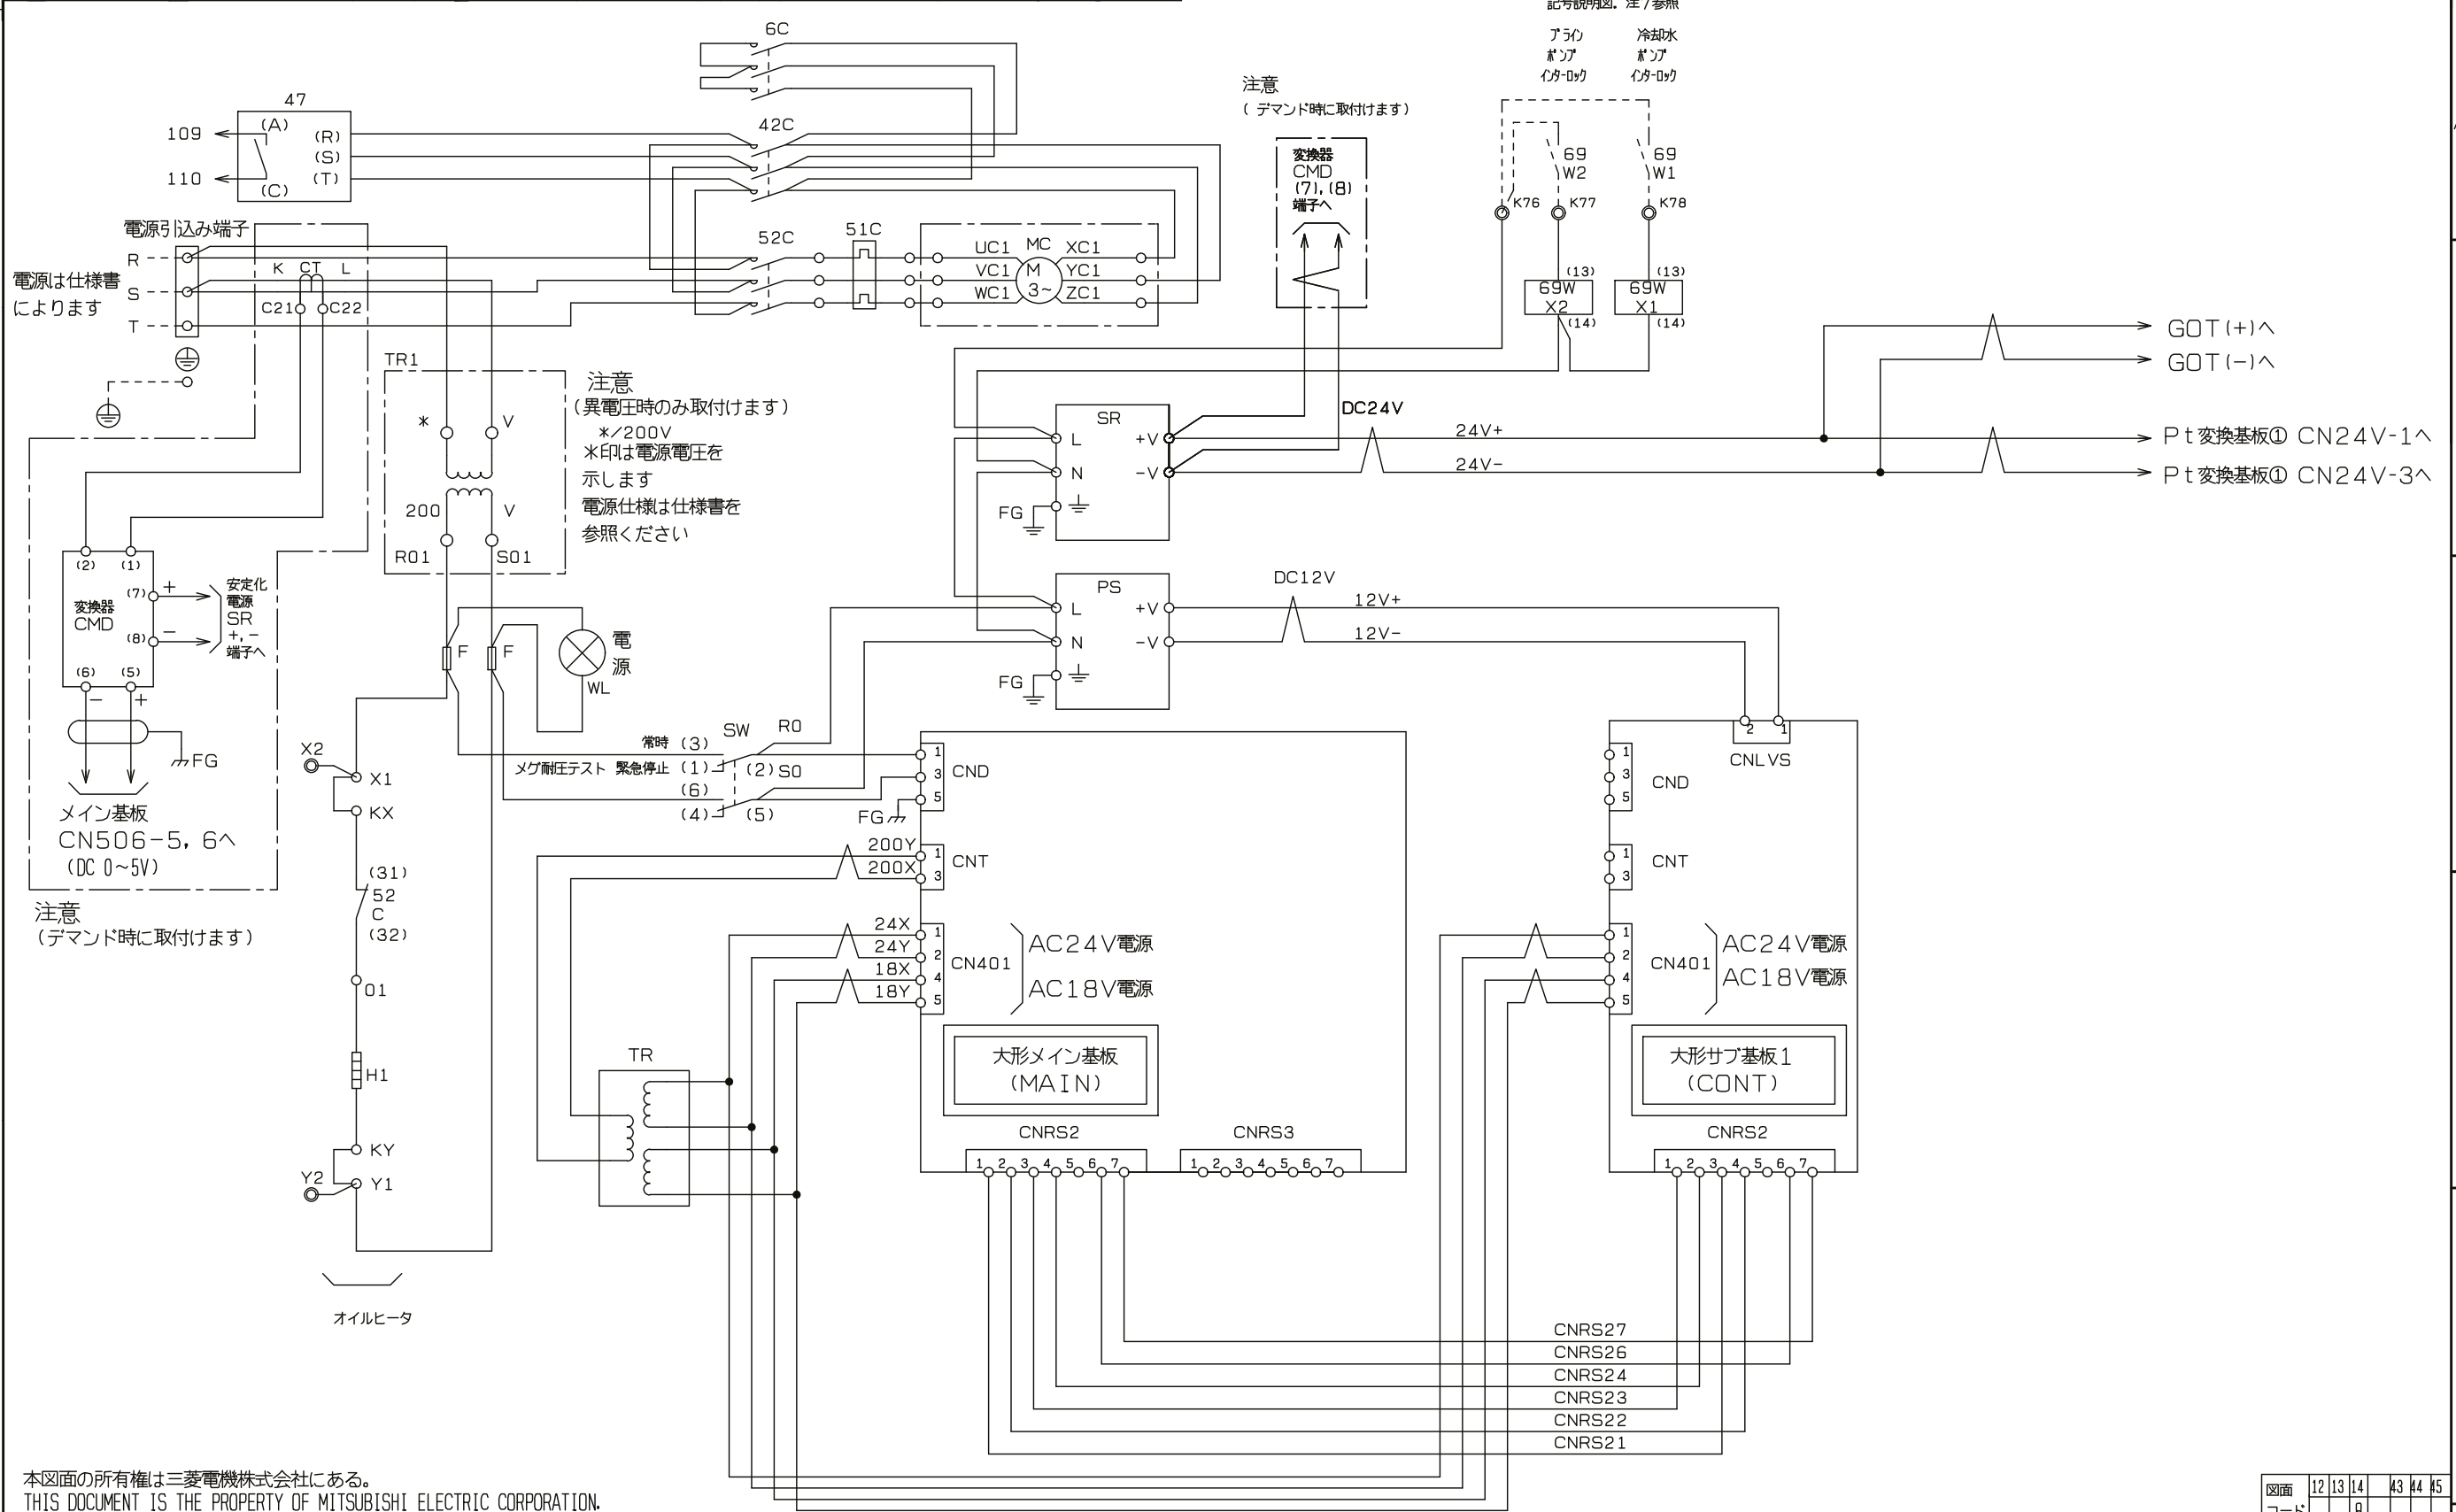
記号説明図. 注 / 参照

ブライン ポンプ インターロック
冷却水 ポンプ インターロック

6C
47
109
110
(A)
(C)
(R)
(S)
(T)
42C
注意
( デマンド時に取付けます)
変換器 CMD (7),(8) 端子へ
69 W2
69 W1
K76
K77
K78
(13)
69W X2
(14)
(13)
69W X1
(14)
電源引込み端子
R
S
T
電源は仕様書によります
K CT L
C21
C22
52C
51C
UC1 MC XC1
VC1 M YC1
WC1 3~ ZC1
GOT(+)へ
GOT(−)へ
TR1
注意
(異電圧時のみ取付けます)
*/200V
*印は電源電圧を示します
電源仕様は仕様書を参照ください
*
V
200
V
R01
S01
SR
L
N
FG
+V
−V
DC24V
24V+
24V−
Pt変換基板① CN24V-1へ
Pt変換基板① CN24V-3へ
(2)
(1)
変換器 CMD
(7)
(8)
+
−
安定化電源 SR +,− 端子へ
(6)
(5)
− +
FG
メイン基板 CN506-5,6へ
(DC 0~5V)
注意
(デマンド時に取付けます)
F
F
電源
WL
PS
L
N
FG
+V
−V
DC12V
12V+
12V−
SW
R0
常時 (3)
メグ耐圧テスト 緊急停止 (1)
(2) S0
(6)
(4)
(5)
X2
X1
KX
(31)
52 C
(32)
01
H1
KY
Y2
Y1
オイルヒータ
1 3 5 CND
FG
200Y
200X
1 3 CNT
24X
24Y
18X
18Y
1 2 4 5 CN401
AC24V電源
AC18V電源
TR
大形メイン基板 (MAIN)
CNRS2
CNRS3
1 2 3 4 5 6 7
1 2 3 4 5 6 7
2 1 CNLVS
1 3 5 CND
1 3 CNT
1 2 4 5 CN401
AC24V電源
AC18V電源
大形サブ基板1 (CONT)
CNRS2
1 2 3 4 5 6 7
CNRS27
CNRS26
CNRS24
CNRS23
CNRS22
CNRS21
本図面の所有権は三菱電機株式会社にある。
THIS DOCUMENT IS THE PROPERTY OF MITSUBISHI ELECTRIC CORPORATION.
図面 12 13 14 43 44 45
コード 9